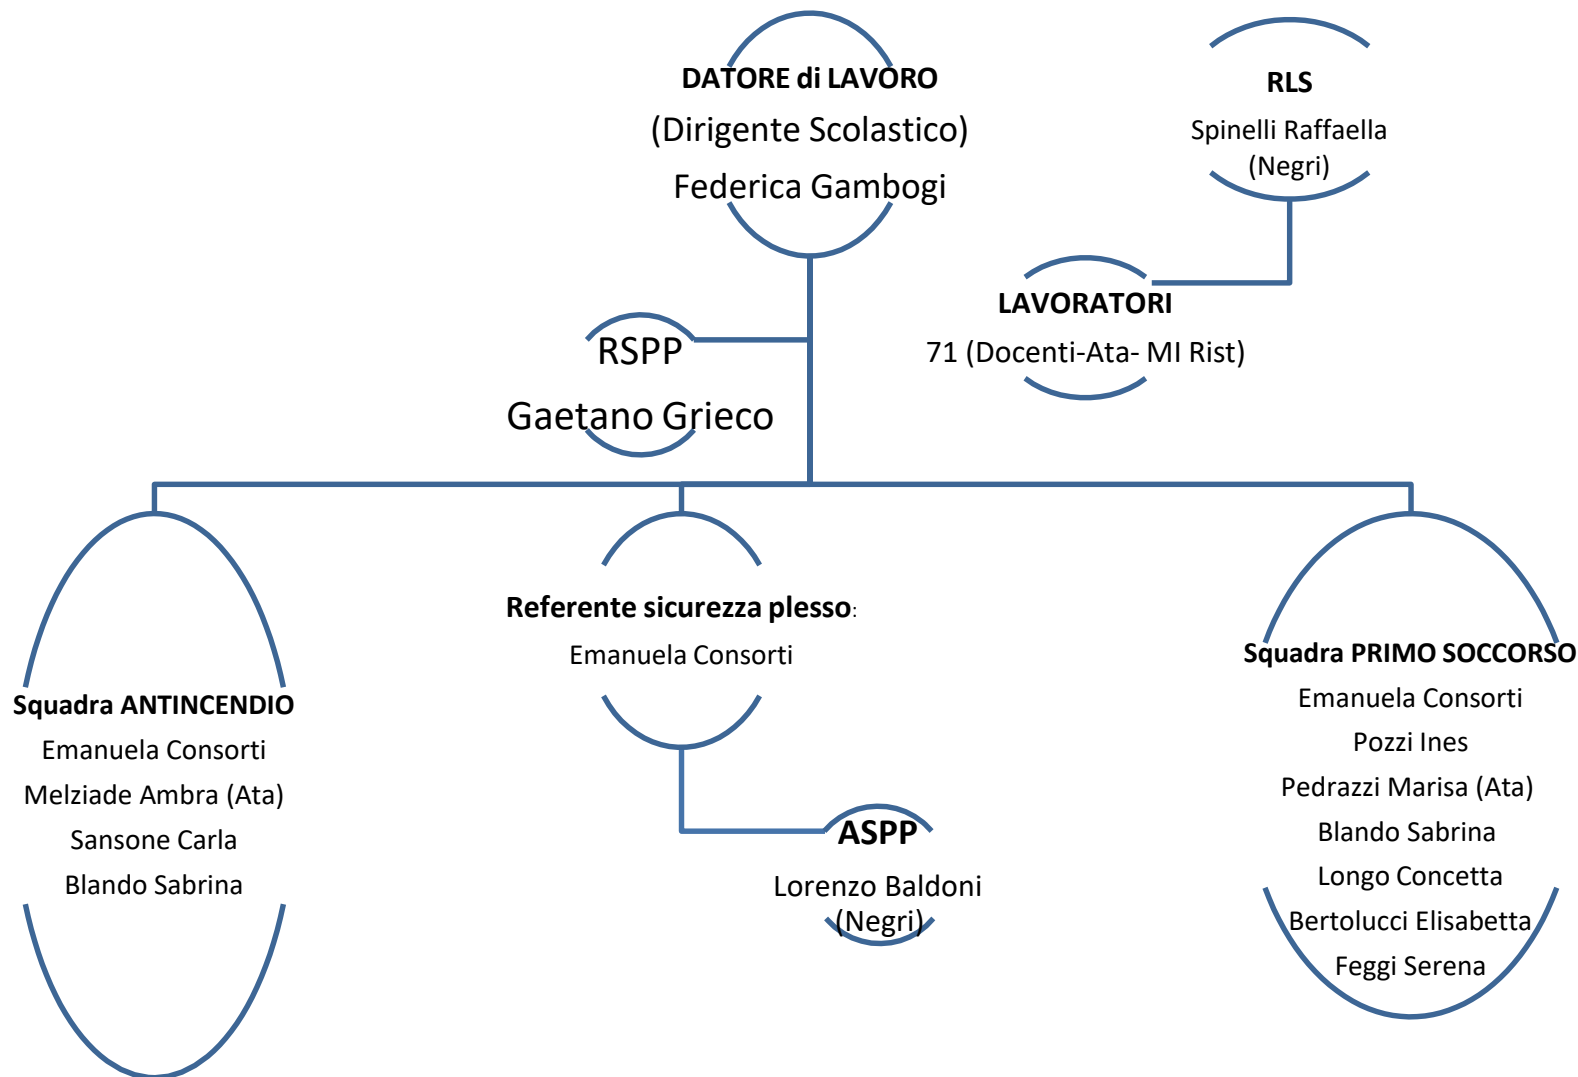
DATORE di LAVORO
(Dirigente Scolastico)
Federica Gambogi

RLS
Spinelli Raffaella
(Negri)

LAVORATORI
71 (Docenti-Ata- MI Rist)

RSPP
Gaetano Grieco

Squadra ANTINCENDIO
Emanuela Consorti
Melziade Ambra (Ata)
Sansone Carla
Blando Sabrina

Referente sicurezza plesso:
Emanuela Consorti

ASPP
Lorenzo Baldoni
(Negri)

Squadra PRIMO SOCCORSO
Emanuela Consorti
Pozzi Ines
Pedrazzi Marisa (Ata)
Blando Sabrina
Longo Concetta
Bertolucci Elisabetta
Feggi Serena